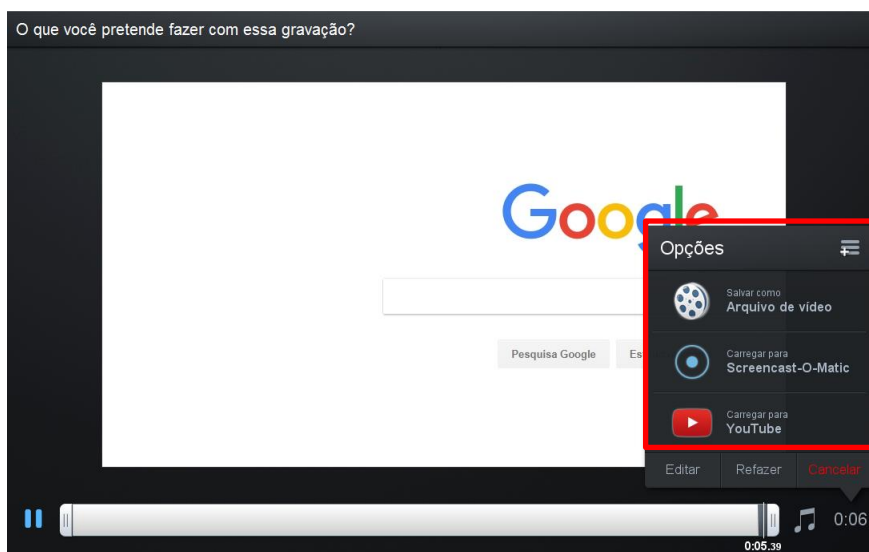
O que você pretende fazer com essa gravação?

Google

Pesquisa Google

Es

Opções

Salvar como
Arquivo de vídeo

Carregar para
Screencast-O-Matic

Carregar para
YouTube

Editar

Refazer

Cancelar

0:06

0:05.39